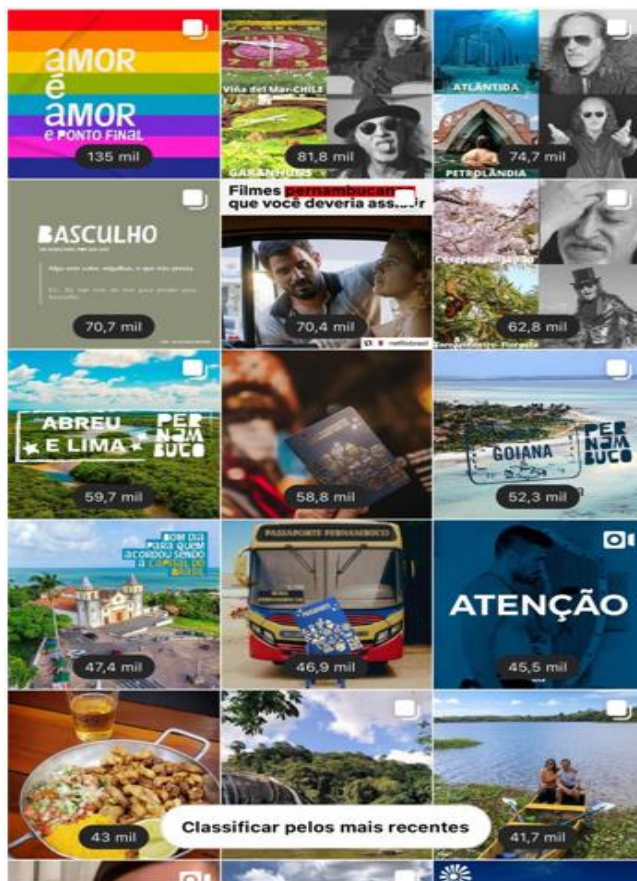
amor
é
amor
e ponto final
135 mil

Viña del Mar-CHILE
GARANHUNS
81,8 mil

ATLÂNTIDA
PETROLÂNDIA
74,7 mil

BASCULHO
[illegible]
Algo com valor negativo, o que não presta.
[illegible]
70,7 mil

Filmes pernambucanos que você deveria assistir
70,4 mil
netflixbrasil

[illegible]
62,8 mil

ABREU E LIMA
PERNAMBUCO
59,7 mil

58,8 mil

GOIANA
PERNAMBUCO
52,3 mil

Bom dia para quem acordou sendo a capital do Brasil
47,4 mil

PASSAPORTE PERNAMBUCO
46,9 mil

ATENÇÃO
45,5 mil

43 mil

Classificar pelos mais recentes

41,7 mil